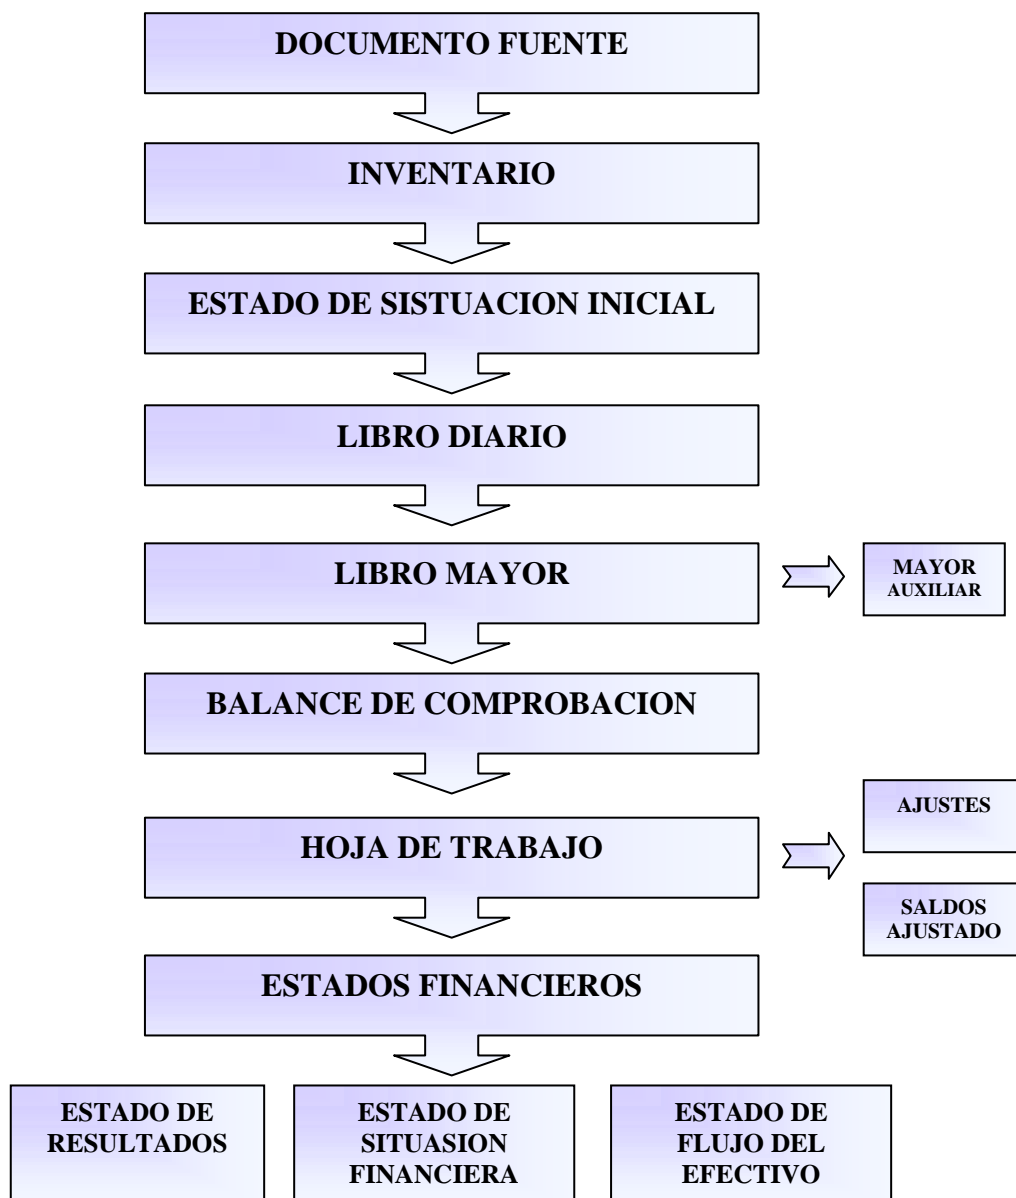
DOCUMENTO FUENTE

INVENTARIO

ESTADO DE SISTUACION INICIAL

LIBRO DIARIO

LIBRO MAYOR

MAYOR AUXILIAR

BALANCE DE COMPROBACION

HOJA DE TRABAJO

AJUSTES

SALDOS AJUSTADO

ESTADOS FINANCIEROS

ESTADO DE RESULTADOS

ESTADO DE SITUASION FINANCIERA

ESTADO DE FLUJO DEL EFECTIVO